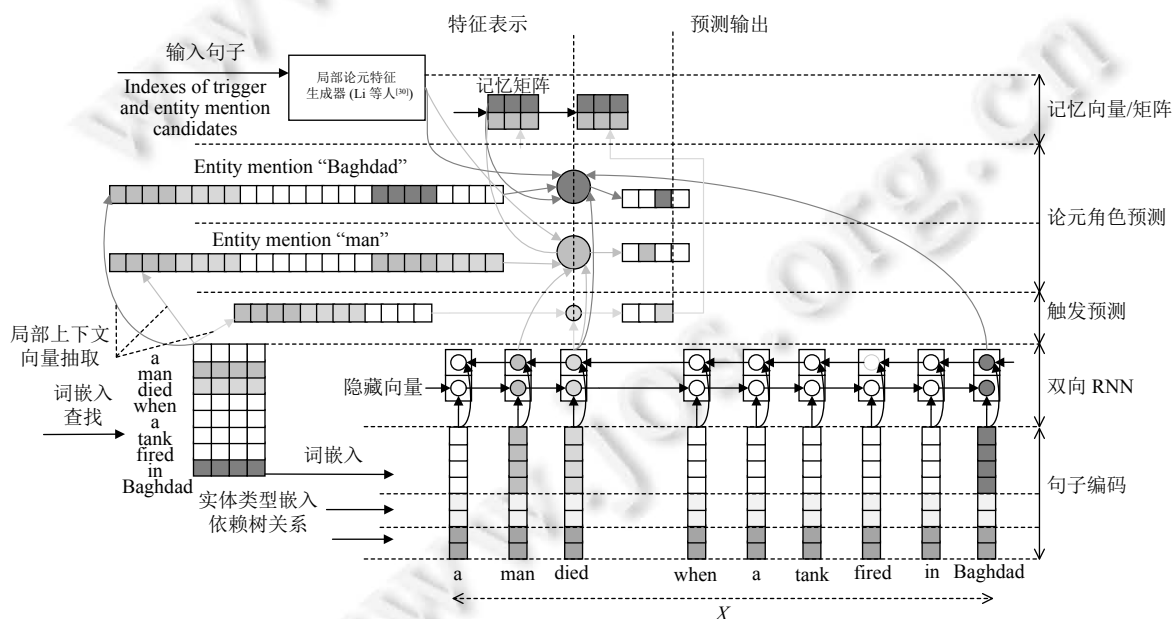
特征表示

预测输出

输入句子

Indexes of trigger and entity mention candidates

局部论元特征生成器 (Li 等人$^{[30]}$)

记忆矩阵

记忆向量/矩阵

Entity mention “Baghdad”

论元角色预测

Entity mention “man”

触发预测

局部上下文向量抽取

a man died when a tank fired in Baghdad

隐藏向量

双向 RNN

词嵌入查找

词嵌入

实体类型嵌入

依赖树关系

句子编码

a man died when a tank fired in Baghdad

$X$